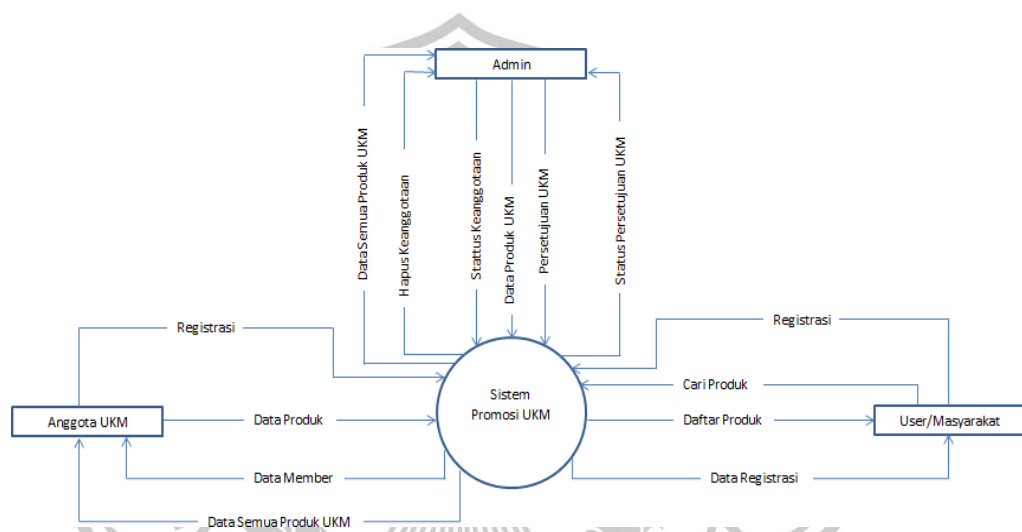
Admin

Data Semua Produk UKM

Hapus Keanggotaan

Stattus Keanggotaan

Data Produk UKM

Persetujuan UKM

Status Persetujuan UKM

Registrasi

Registrasi

Sistem Promosi UKM

Cari Produk

Anggota UKM

Data Produk

Daftar Produk

User/Masyarakat

Data Member

Data Registrasi

Data Semua Produk UKM